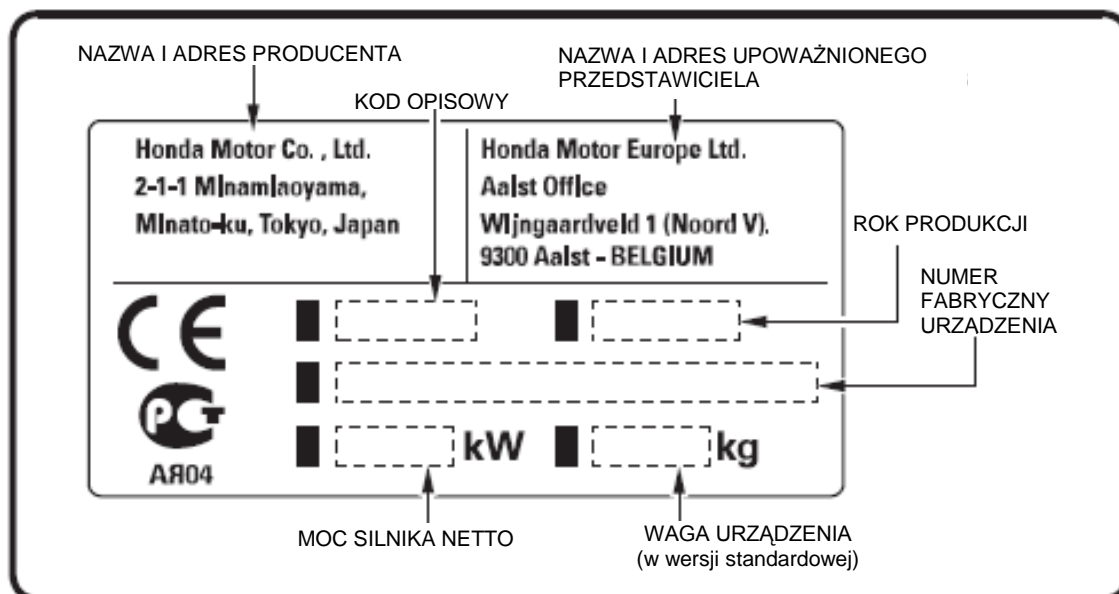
NAZWA I ADRES PRODUCENTA

NAZWA I ADRES UPOWAŻNIONEGO PRZEDSTAWICIELA

KOD OPISOWY

Honda Motor Co. , Ltd.
2-1-1 Minamiaoyama,
Minato-ku, Tokyo, Japan

Honda Motor Europe Ltd.
Aalst Office
Wijngaardveld 1 (Noord V).
9300 Aalst - BELGIUM

ROK PRODUKCJI

NUMER FABRYCZNY URZADZENIA

AR04

kW

kg

MOC SILNIKA NETTO

WAGA URZĄDZENIA
(w wersji standardowej)